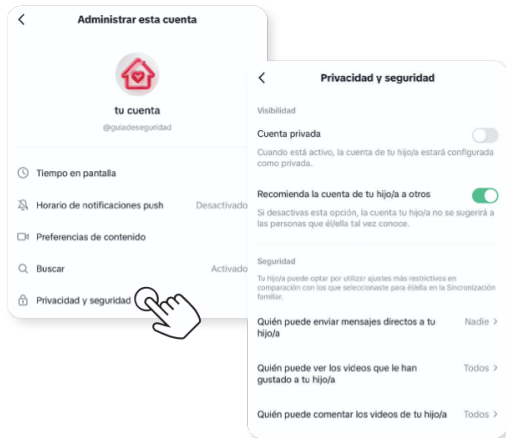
Administrar esta cuenta

tu cuenta
@guiadeseguridad

Tiempo en pantalla

Horario de notificaciones push Desactivado

Preferencias de contenido

Buscar Activado

Privacidad y seguridad

Privacidad y seguridad

Visibilidad

Cuenta privada

Cuando está activo, la cuenta de tu hijo/a estará configurada como privada.

Recomienda la cuenta de tu hijo/a a otros

Si desactivas esta opción, la cuenta tu hijo/a no se sugerirá a las personas que él/ella tal vez conoce.

Seguridad

Tu hijo/a puede optar por utilizar ajustes más restrictivos en comparación con los que seleccionaste para él/ella en la Sincronización familiar.

Quién puede enviar mensajes directos a tu hijo/a Nadie

Quién puede ver los videos que le han gustado a tu hijo/a Todos

Quién puede comentar los videos de tu hijo/a Todos